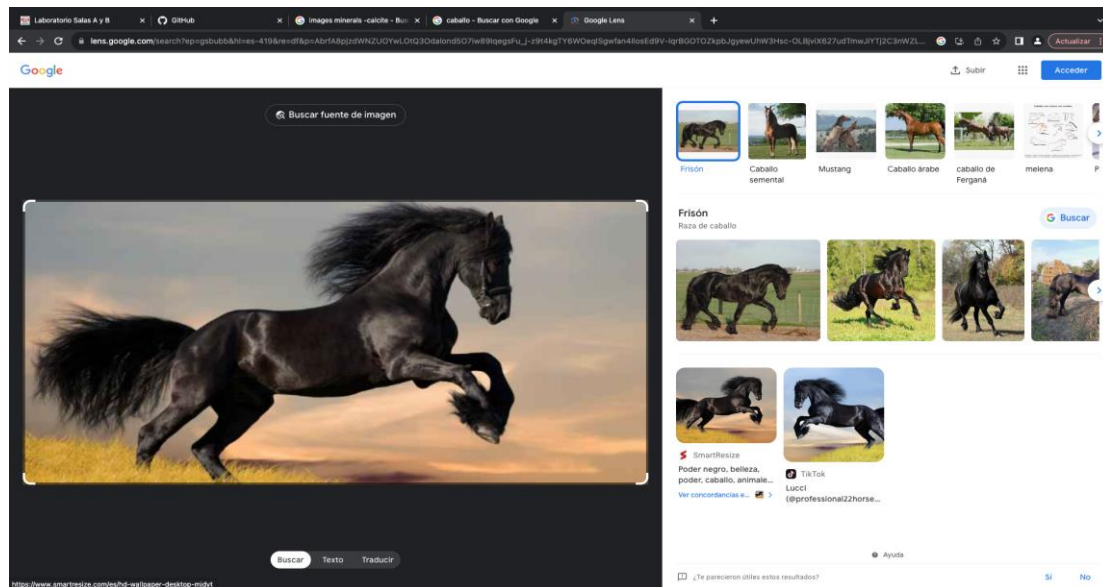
Laboratorio Salas A y B | GitHub | images minerals -calcite - Bus | caballo - Buscar con Google | Google Lens

lens.google.com/search?ep=gsbubb&hl=es-419&re=df&p=AbrfA8pjzdWNZUOYwLOtQ3Odalond5O7iw89IqegsFu_j-z9t4kgTY6WOeqISgwfan4llosEd9V-lqrBGOTOZkpbJgyewUhW3Hsc-OLBjviX627udTmwJIYTj2C3nWZL...

Actualizar

Google

Subir

Acceder

Buscar fuente de imagen

Frisón | Caballo semental | Mustang | Caballo árabe | caballo de Ferganá | melena | P

Frisón
Raza de caballo

Buscar

SmartResize
Poder negro, belleza, poder, caballo, animale...

TikTok
Lucci (@professional22horse...

Ver concordancias e...

Ayuda

Buscar | Texto | Traducir

https://www.smartresize.com/es/hd-wallpaper-desktop-midyt

¿Te parecieron útiles estos resultados?

Sí | No